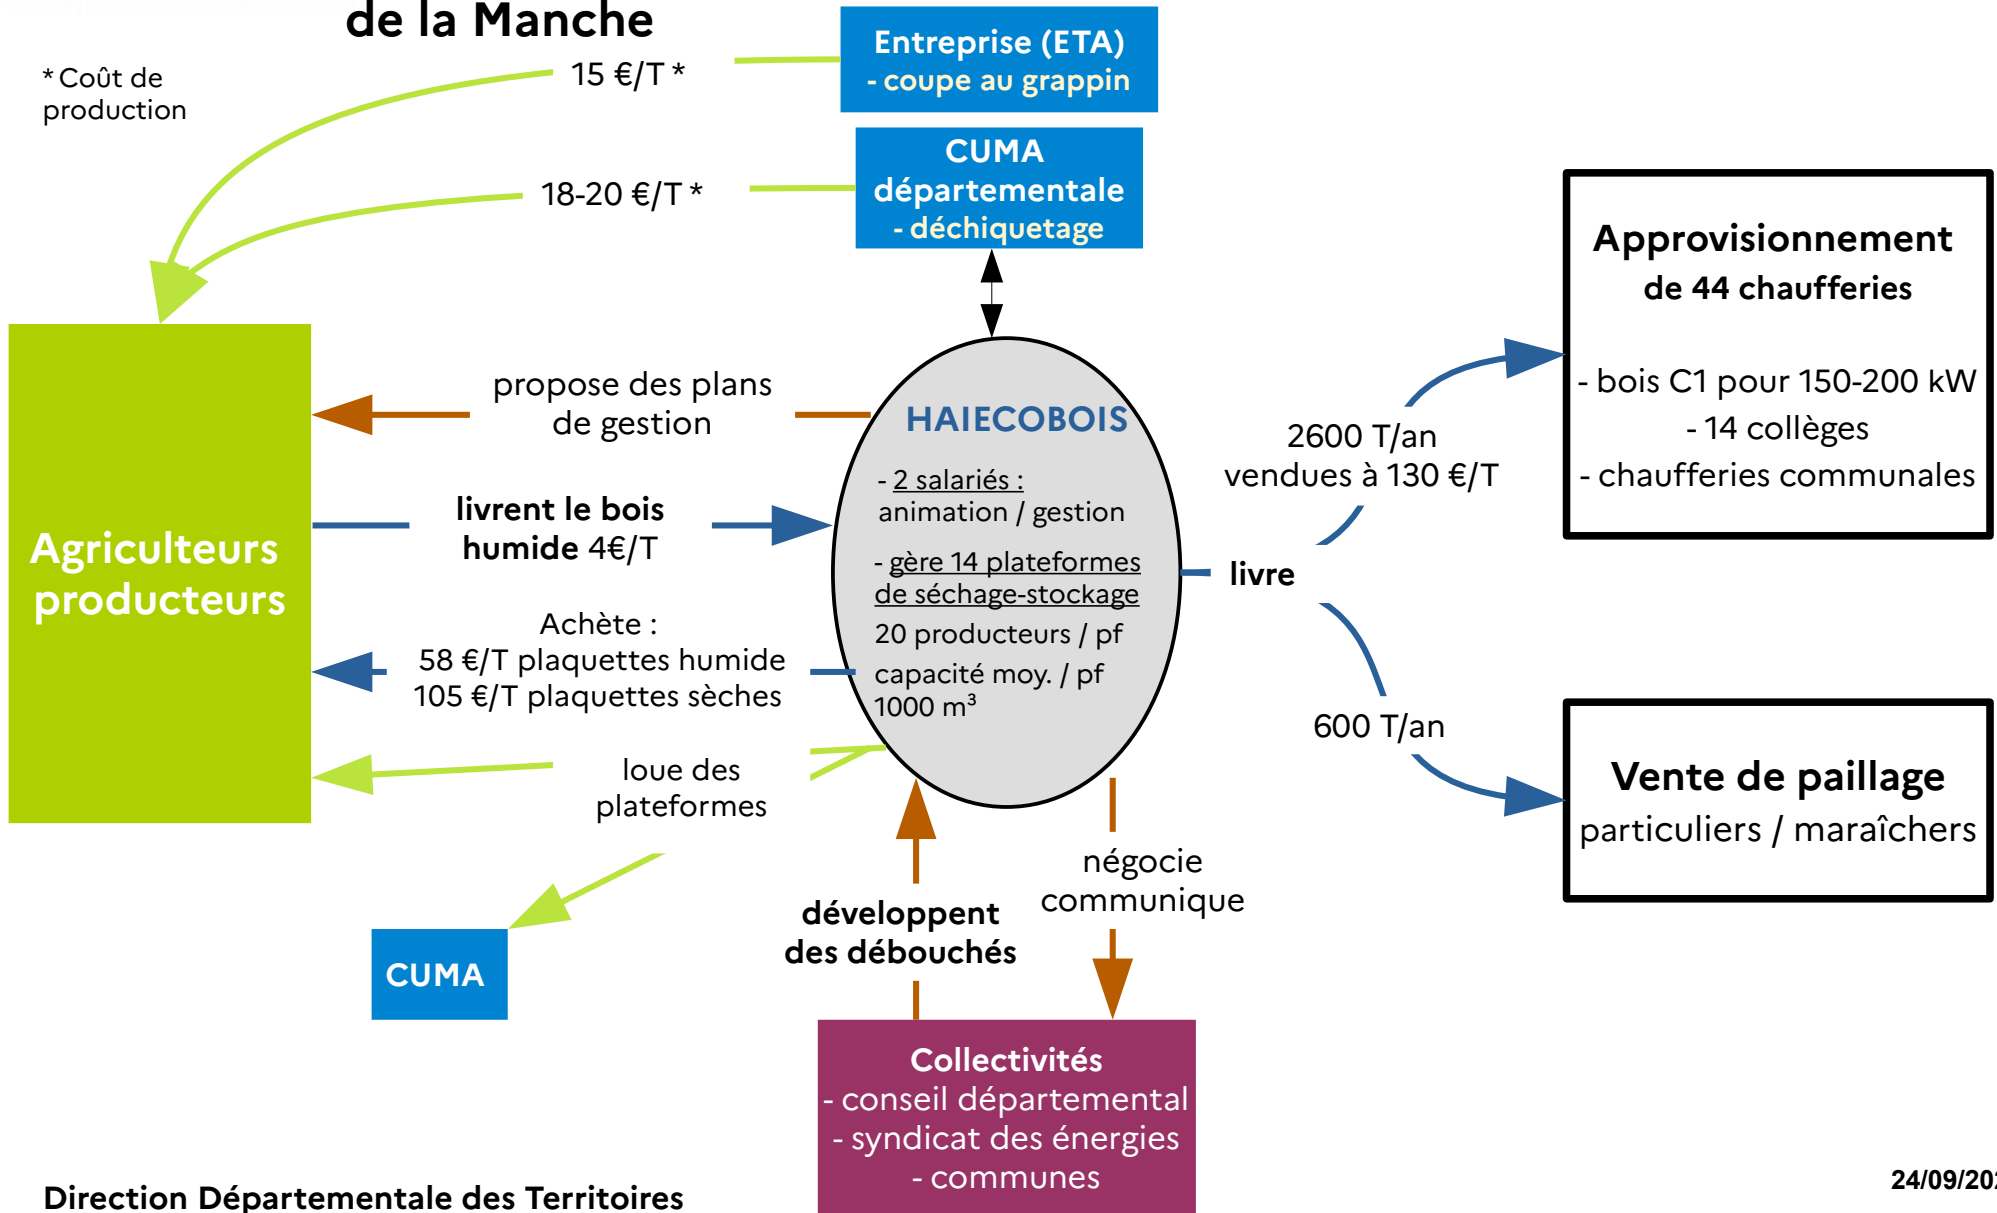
de la Manche

* Coût de production

15 €/T *

Entreprise (ETA)
- coupe au grappin

18-20 €/T *

CUMA départementale
- déchiquetage

Approvisionnement
de 44 chaufferies

- bois C1 pour 150-200 kW
- 14 collèges
- chaufferies communales

Agriculteurs producteurs

propose des plans de gestion

livrent le bois humide 4€/T

Achète :
58 €/T plaquettes humide
105 €/T plaquettes sèches

loue des plateformes

HAIECOBOIS

- 2 salariés :
animation / gestion

- gère 14 plateformes de séchage-stockage
20 producteurs / pf
capacité moy. / pf
1000 m³

2600 T/an
vendues à 130 €/T

livre

600 T/an

Vente de paillage
particuliers / maraîchers

CUMA

développent des débouchés

négocie
communique

Collectivités
- conseil départemental
- syndicat des énergies
- communes

Direction Départementale des Territoires

24/09/20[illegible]